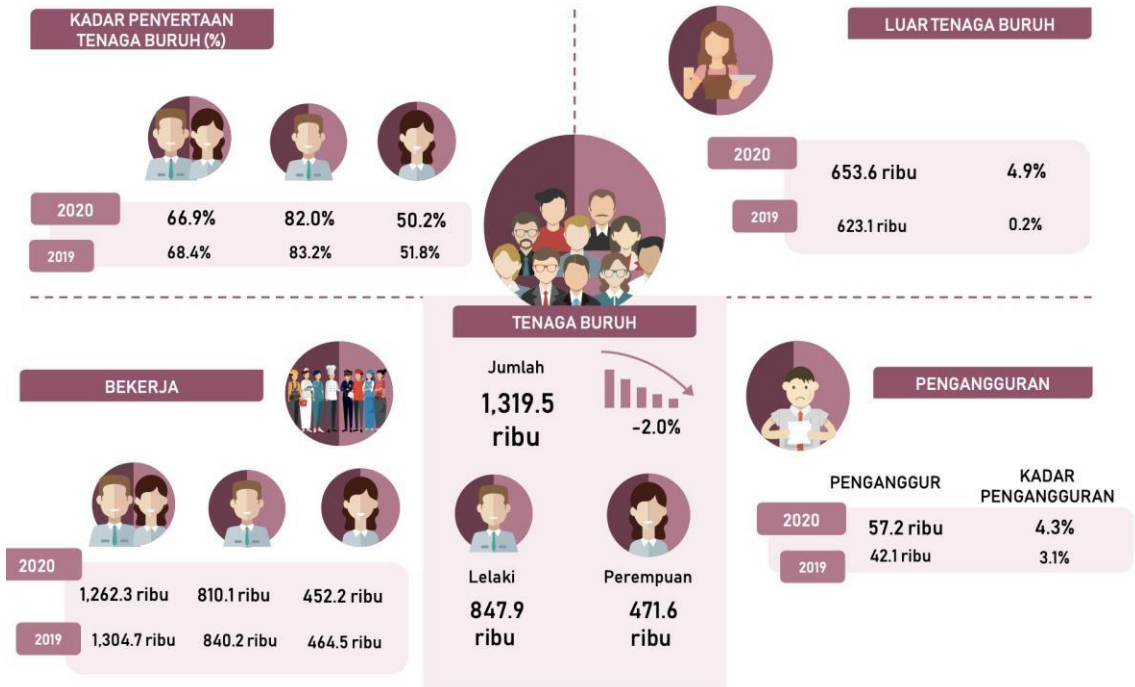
KADAR PENYERTAAN TENAGA BURUH (%)

| | | | |
|---|---|---|---|
| 2020 | 66.9% | 82.0% | 50.2% |
| 2019 | 68.4% | 83.2% | 51.8% |

LUAR TENAGA BURUH

| | | |
|---|---|---|
| 2020 | 653.6 ribu | 4.9% |
| 2019 | 623.1 ribu | 0.2% |

TENAGA BURUH

Jumlah
1,319.5 ribu

-2.0%

Lelaki
847.9 ribu

Perempuan
471.6 ribu

BEKERJA

| | | | |
|---|---|---|---|
| 2020 | 1,262.3 ribu | 810.1 ribu | 452.2 ribu |
| 2019 | 1,304.7 ribu | 840.2 ribu | 464.5 ribu |

PENGANGGURAN

| | PENGANGGUR | KADAR PENGANGGURAN |
|---|---|---|
| 2020 | 57.2 ribu | 4.3% |
| 2019 | 42.1 ribu | 3.1% |